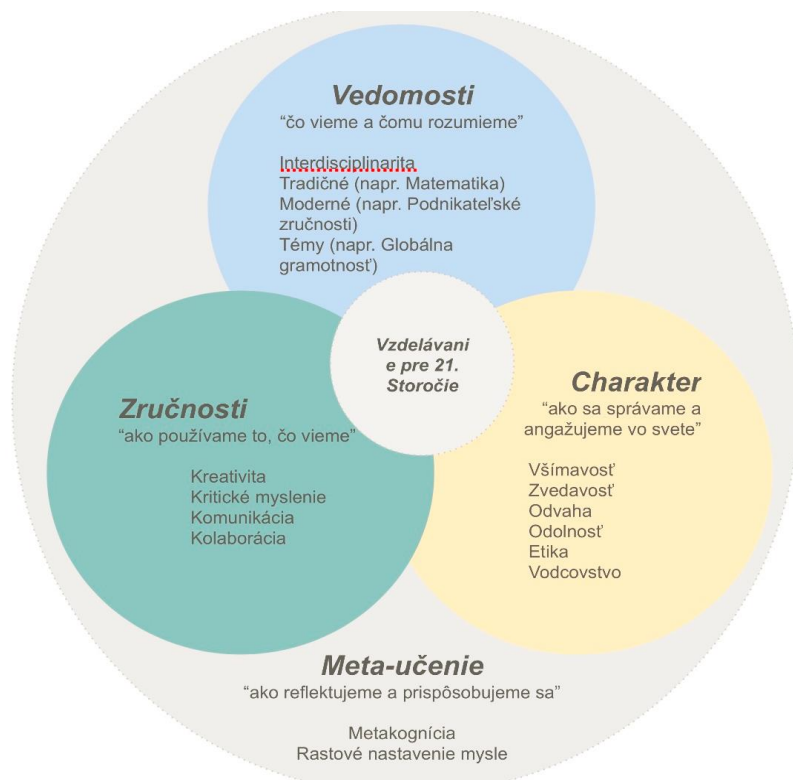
Vedomosti
“čo vieme a čomu rozumieme”

Interdisciplinarita
Tradičné (napr. Matematika)
Moderné (napr. Podnikateľské zručnosti)
Témy (napr. Globálna gramotnosť)

Vzdelávanie pre 21. Storočie

Zručnosti
“ako používame to, čo vieme”

Kreativita
Kritické myslenie
Komunikácia
Kolaborácia

Charakter
“ako sa správame a angažujeme vo svete”

Všímavosť
Zvedavosť
Odvaha
Odolnosť
Etika
Vodcovstvo

Meta-učenie
“ako reflektujeme a prispôsobujeme sa”

Metakognícia
Rastové nastavenie mysle